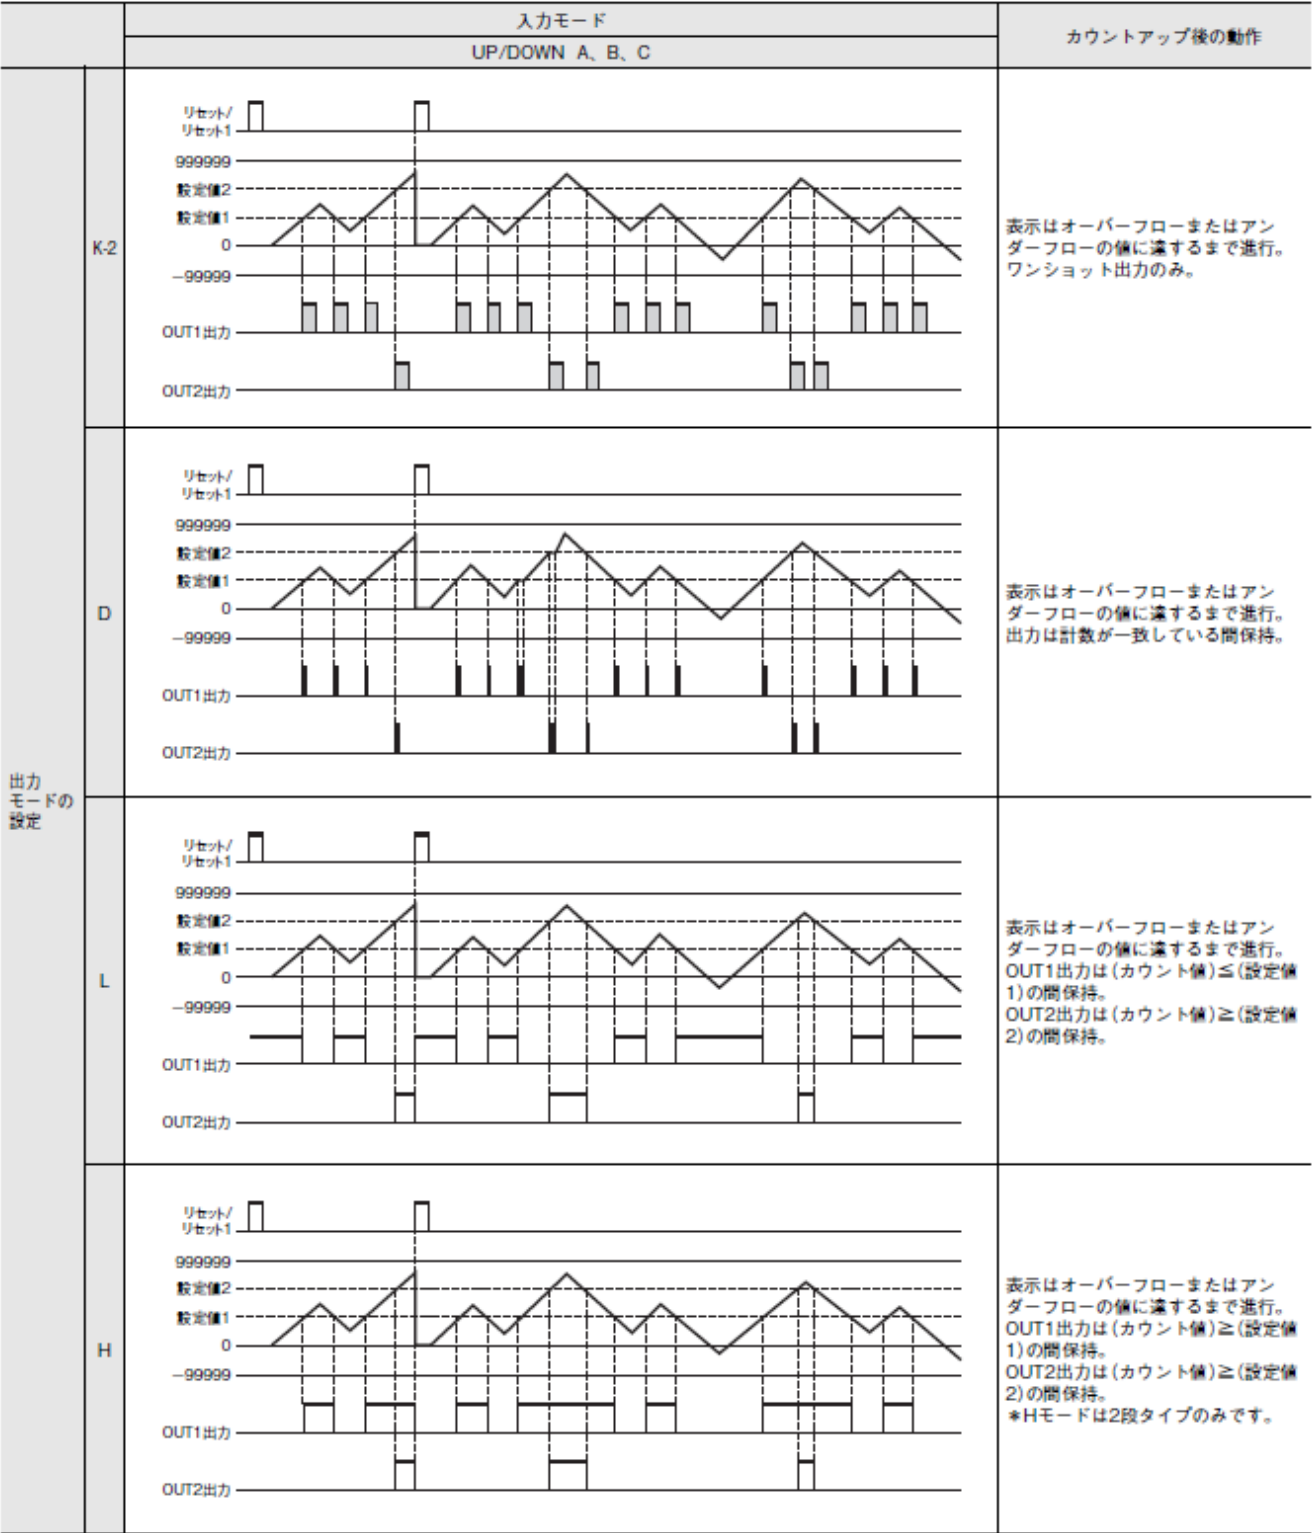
| | | 入力モード UP/DOWN A、B、C | カウントアップ後の動作 |
|---|---|---|---|
| 出力モードの設定 | K-2 | リセット/リセット1 999999 設定値2 設定値1 0 −99999 OUT1出力 OUT2出力 | 表示はオーバーフローまたはアンダーフローの値に達するまで進行。ワンショット出力のみ。 |
| | D | リセット/リセット1 999999 設定値2 設定値1 0 −99999 OUT1出力 OUT2出力 | 表示はオーバーフローまたはアンダーフローの値に達するまで進行。出力は計数が一致している間保持。 |
| | L | リセット/リセット1 999999 設定値2 設定値1 0 −99999 OUT1出力 OUT2出力 | 表示はオーバーフローまたはアンダーフローの値に達するまで進行。OUT1出力は(カウント値)≦(設定値1)の間保持。OUT2出力は(カウント値)≧(設定値2)の間保持。 |
| | H | リセット/リセット1 999999 設定値2 設定値1 0 −99999 OUT1出力 OUT2出力 | 表示はオーバーフローまたはアンダーフローの値に達するまで進行。OUT1出力は(カウント値)≧(設定値1)の間保持。OUT2出力は(カウント値)≧(設定値2)の間保持。＊Hモードは2段タイプのみです。 |